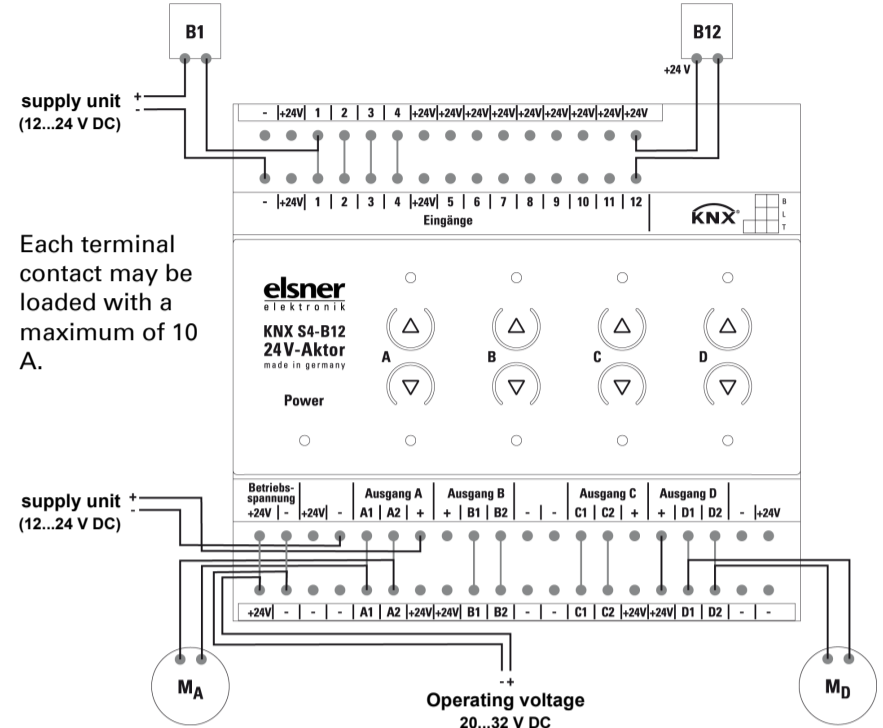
B1

B12

+24 V

supply unit $^+_-$
(12...24 V DC)

| - | +24V | 1 | 2 | 3 | 4 | +24V | +24V | +24V | +24V | +24V | +24V | +24V | +24V | +24V |
|---|---|---|---|---|---|---|---|---|---|---|---|---|---|---|

| - | +24V | 1 | 2 | 3 | 4 | +24V | 5 | 6 | 7 | 8 | 9 | 10 | 11 | 12 |
|---|---|---|---|---|---|---|---|---|---|---|---|---|---|---|

Eingänge

KNX

B
L
T

Each terminal contact may be loaded with a maximum of 10 A.

elsner
elektronik
KNX S4-B12
24V-Aktor
made in germany

Power

A

B

C

D

Betriebs-spannung

Ausgang A

Ausgang B

Ausgang C

Ausgang D

| +24V | - | +24V | - | A1 | A2 | + | + | B1 | B2 | - | - | C1 | C2 | + | + | D1 | D2 | - | +24V |
|---|---|---|---|---|---|---|---|---|---|---|---|---|---|---|---|---|---|---|---|

supply unit $^+_-$
(12...24 V DC)

| +24V | - | - | - | A1 | A2 | +24V | +24V | B1 | B2 | - | - | C1 | C2 | +24V | +24V | D1 | D2 | - | - |
|---|---|---|---|---|---|---|---|---|---|---|---|---|---|---|---|---|---|---|---|

$M_A$

- +

Operating voltage
20...32 V DC

$M_D$